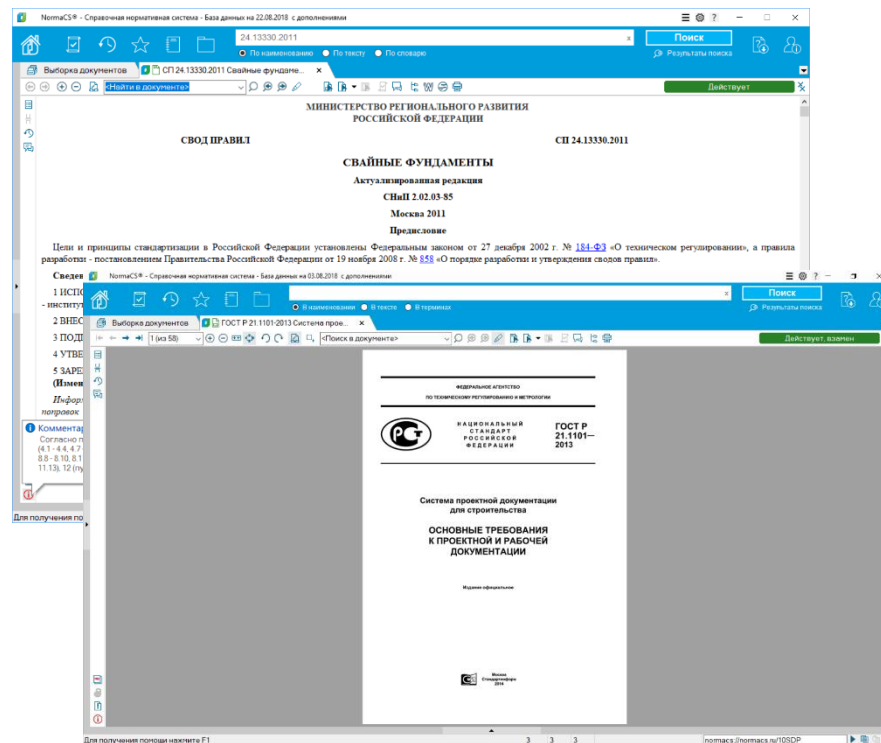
NormaCS® - Справочная нормативная система - База данных на 22.08.2018 с дополнениями

24.13330.2011

Поиск

По наименованию  По тексту  По словарю

Результаты поиска

Выборка документов  СП 24.13330.2011 Свайные фундаме...

<Найти в документе>

Действует

МИНИСТЕРСТВО РЕГИОНАЛЬНОГО РАЗВИТИЯ РОССИЙСКОЙ ФЕДЕРАЦИИ

СВОД ПРАВИЛ  СП 24.13330.2011

СВАЙНЫЕ ФУНДАМЕНТЫ

Актуализированная редакция

СНиП 2.02.03-85

Москва 2011

Предисловие

Цели и принципы стандартизации в Российской Федерации установлены Федеральным законом от 27 декабря 2002 г. № 184-ФЗ «О техническом регулировании», а правила разработки - постановлением Правительства Российской Федерации от 19 ноября 2008 г. № 858 «О порядке разработки и утверждения сводов правил».

Сведе

1 ИСПО
- институт

2 ВНЕС

3 ПОДГ

4 УТВЕ

5 ЗАРЕ
(Измен

Инфор
поправок

Комментар
Согласно п
(4.1 - 4.4, 4.7
8.8 - 8.10, 8.1
11.13), 12 (пу

Для получения по

NormaCS® - Справочная нормативная система - База данных на 03.08.2018 с дополнениями

Поиск

В наименовании  В тексте  В терминах

Результаты поиска

Выборка документов  ГОСТ Р 21.1101-2013 Система прое...

1 (из 58)

<Поиск в документе>

Действует, взамен

ФЕДЕРАЛЬНОЕ АГЕНТСТВО
ПО ТЕХНИЧЕСКОМУ РЕГУЛИРОВАНИЮ И МЕТРОЛОГИИ

НАЦИОНАЛЬНЫЙ СТАНДАРТ РОССИЙСКОЙ ФЕДЕРАЦИИ

ГОСТ Р 21.1101—2013

Система проектной документации для строительства

ОСНОВНЫЕ ТРЕБОВАНИЯ К ПРОЕКТНОЙ И РАБОЧЕЙ ДОКУМЕНТАЦИИ

Издание официальное

Москва
Стандартинформ
2014

Для получения помощи нажмите F1  3  3  3  normacs://normacs.ru/10SDP